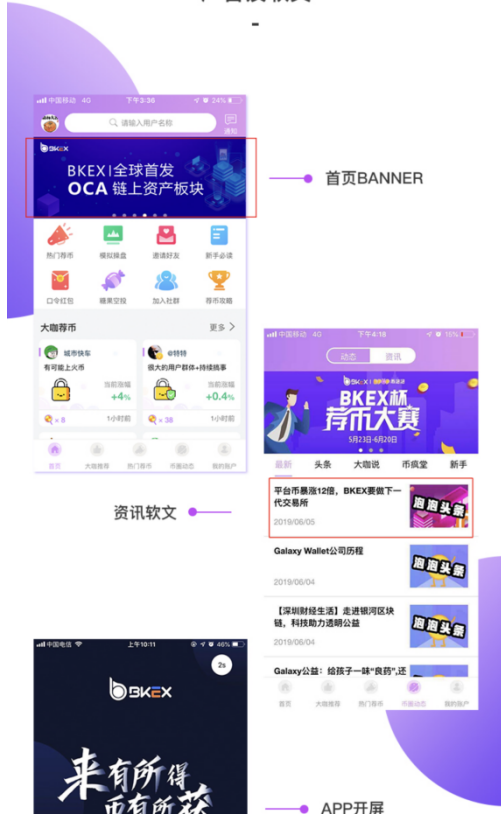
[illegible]

中国移动 4G 下午3:30 24%

请输入用户名称

通知

BKEX

BKEX | 全球首发 OCA 链上资产板块

热门荐币 模拟操盘 邀请好友 新手必读

口令红包 糖果空投 加入社群 荐币攻略

大咖荐币 更多 >

城市快车 有可能上火币 当前涨幅 +4%

@特特 很大的用户群体+持续搞事 当前涨幅 +0.4%

× 8 1小时前 × 38 1小时前

首页 大咖推荐 热门荐币 币圈动态 我的账户

首页BANNER

中国移动 4G 下午4:18 15%

动态 资讯

BKEX杯 荐币大赛 5月23日-6月20日

最新 头条 大咖说 币疯堂 新手

平台币暴涨12倍，BKEX要做下一代交易所 2019/06/05 泡泡头条

Galaxy Wallet公司历程 2019/06/04 泡泡头条

【深圳财经生活】走进银河区块链，科技助力透明公益 2019/06/04 泡泡头条

Galaxy公益：给孩子一味"良药",还

首页 大咖推荐 热门荐币 币圈动态 我的账户

资讯软文

中国电信 上午10:11 46%

2s

BKEX

来有所得 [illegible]

APP开屏